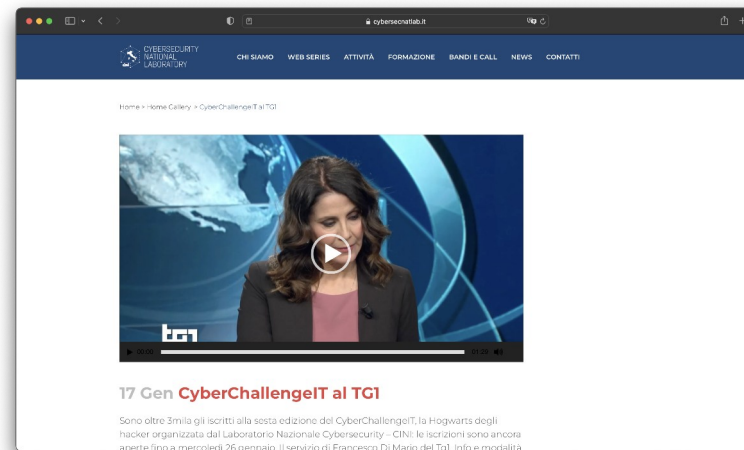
cybersecnatlab.it

CYBERSECURITY NATIONAL LABORATORY

CHI SIAMO WEB SERIES ATTIVITÀ FORMAZIONE BANDI E CALL NEWS CONTATTI

Home > Home Gallery > CyberChallengeIT al TG1

tg1

00:00 01:29

17 Gen CyberChallengeIT al TG1

Sono oltre 3mila gli iscritti alla sesta edizione del CyberChallengeIT, la Hogwarts degli hacker organizzata dal Laboratorio Nazionale Cybersecurity – CINI: le iscrizioni sono ancora aperte fino a mercoledì 26 gennaio. Il servizio di Francesco Di Mario del Tg1. Info e modalità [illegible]